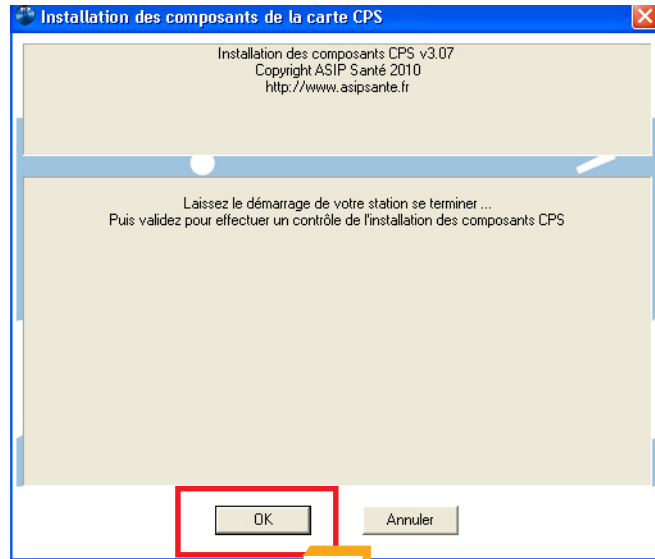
Installation des composants de la carte CPS

Installation des composants CPS v3.07
Copyright ASIP Santé 2010
http://www.asipsante.fr

Laissez le démarrage de votre station se terminer ...
Puis validez pour effectuer un contrôle de l'installation des composants CPS

OK

Annuler